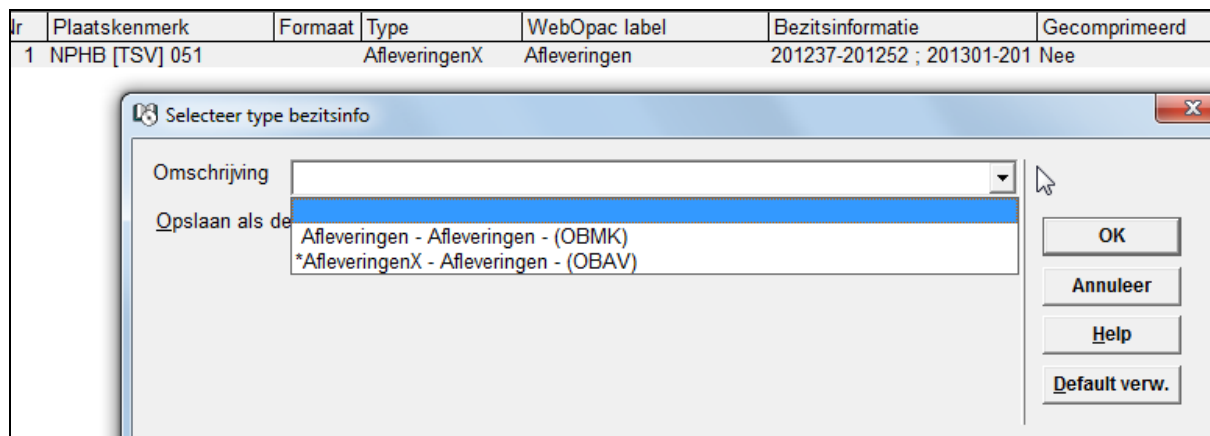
| lr | Plaatskenmerk | Formaat | Type | WebOpac label | Bezitsinformatie | Gecomprimeerd |
|---|---|---|---|---|---|---|
| 1 | NPHB [TSV] 051 | | AfleveringenX | Afleveringen | 201237-201252 ; 201301-201 | Nee |

Selecteer type bezitsinfo

Omschrijving

Opslaan als de

Afleveringen - Afleveringen - (OBMK)
*AfleveringenX - Afleveringen - (OBAV)

OK

Annuleer

Help

Default verw.